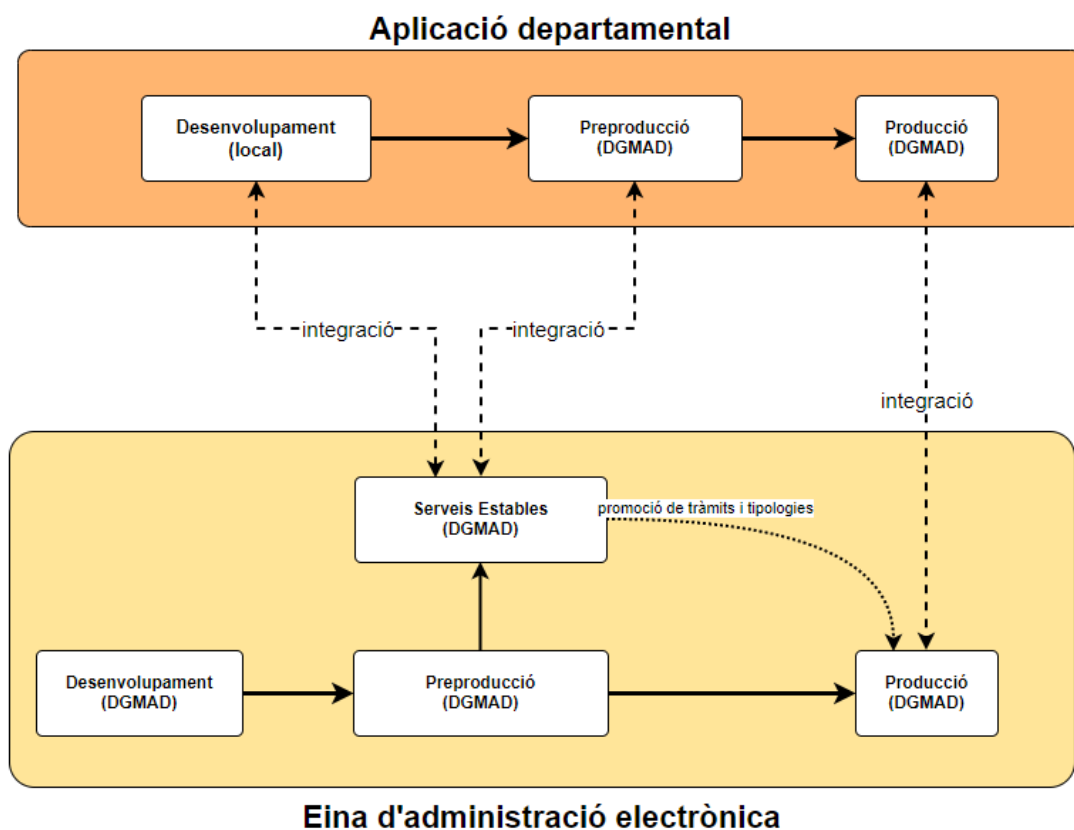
Aplicació departamental

Desenvolupament (local)

Preproducció (DGMAD)

Producció (DGMAD)

integració

integració

integració

Serveis Estables (DGMAD)

promoció de tràmits i tipologies

Desenvolupament (DGMAD)

Preproducció (DGMAD)

Producció (DGMAD)

Eina d'administració electrònica